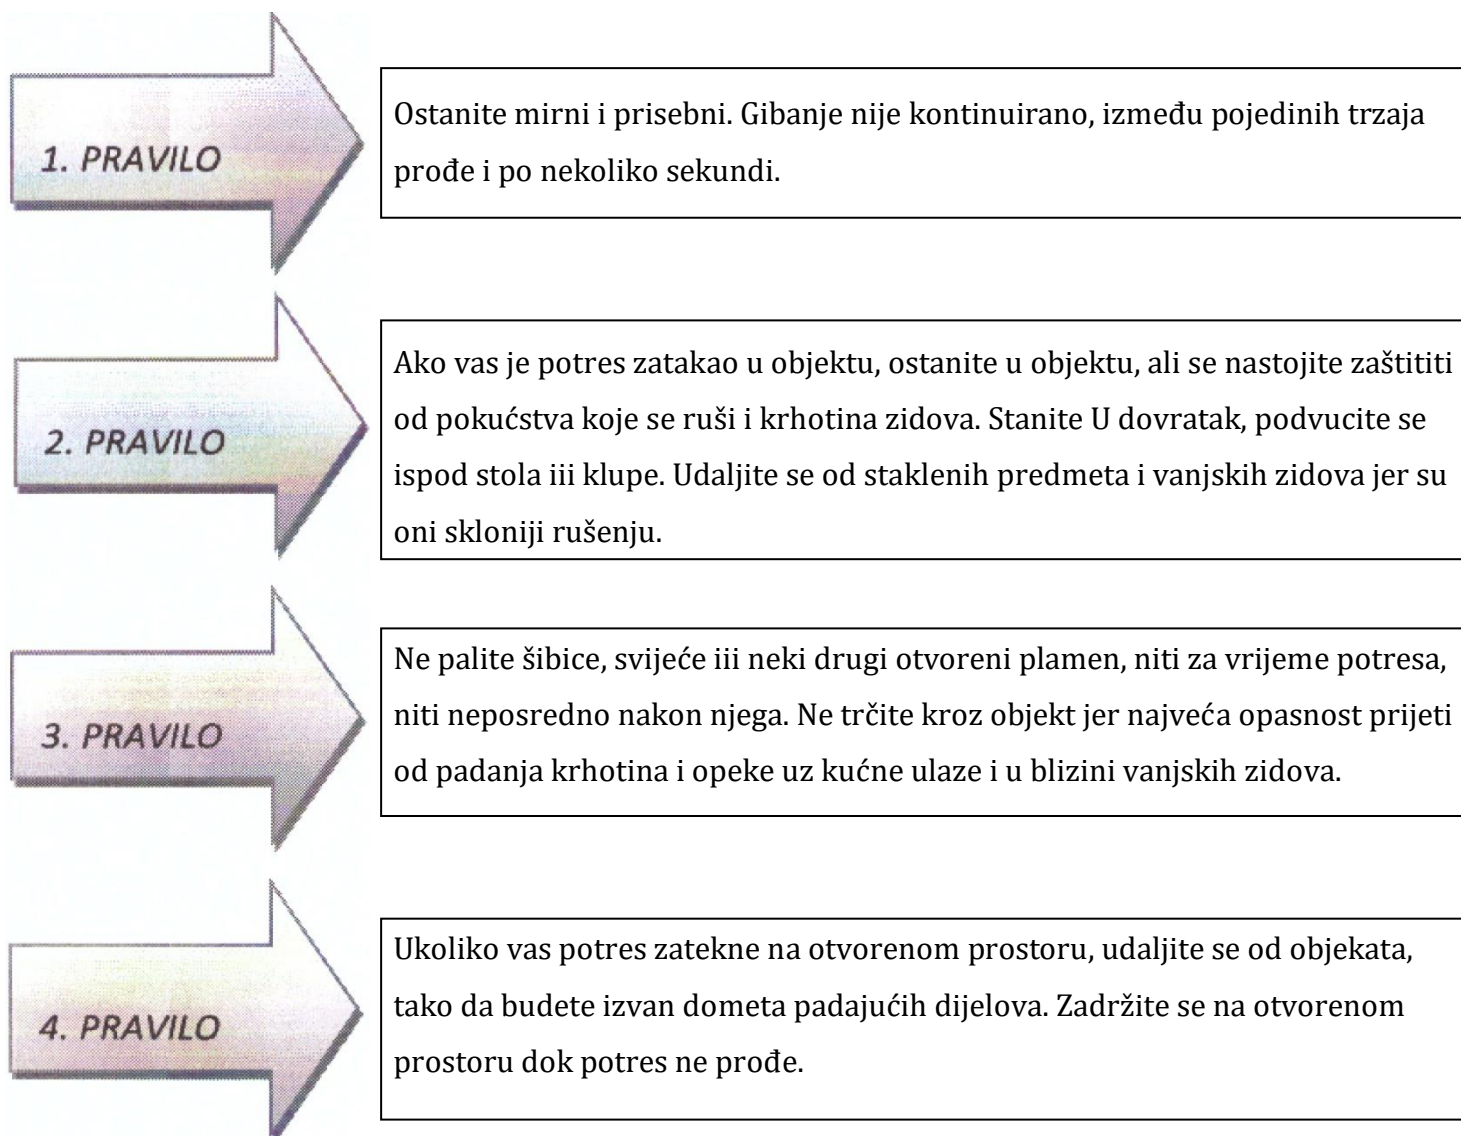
1. PRAVILO

Ostanite mirni i prisebni. Gibanje nije kontinuirano, između pojedinih trzaja prođe i po nekoliko sekundi.

2. PRAVILO

Ako vas je potres zatakao u objektu, ostanite u objektu, ali se nastojite zaštititi od pokućstva koje se ruši i krhotina zidova. Stanite U dovratak, podvucite se ispod stola iii klupe. Udaljite se od staklenih predmeta i vanjskih zidova jer su oni skloniji rušenju.

3. PRAVILO

Ne palite šibice, svijeće iii neki drugi otvoreni plamen, niti za vrijeme potresa, niti neposredno nakon njega. Ne trčite kroz objekt jer najveća opasnost prijeti od padanja krhotina i opeke uz kućne ulaze i u blizini vanjskih zidova.

4. PRAVILO

Ukoliko vas potres zatekne na otvorenom prostoru, udaljite se od objekata, tako da budete izvan dometa padajućih dijelova. Zadržite se na otvorenom prostoru dok potres ne prođe.